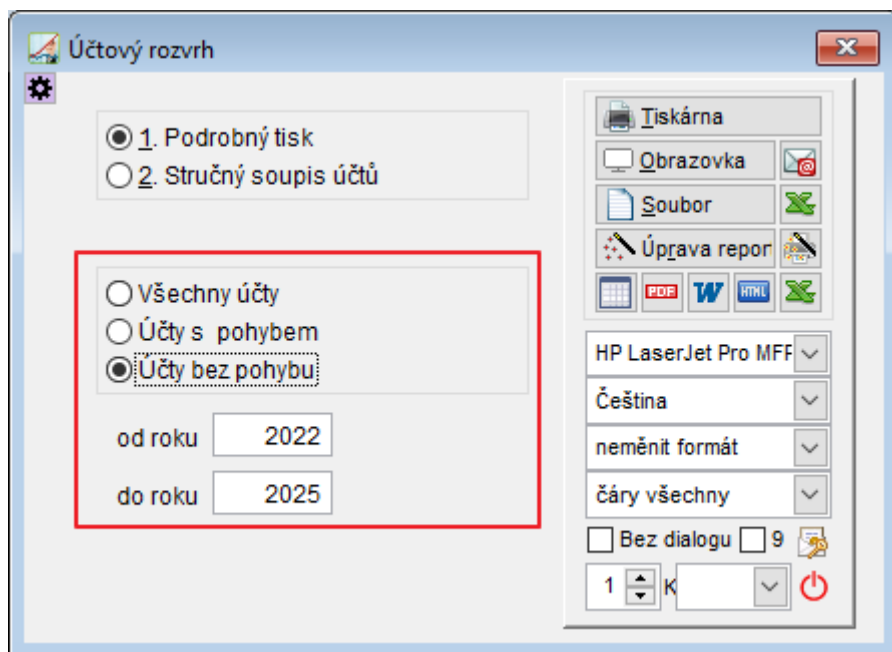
Účtový rozvrh

1. Podrobný tisk
2. Stručný soupis účtů

Všechny účty
Účty s pohybem
Účty bez pohybu

od roku 2022
do roku 2025

Tiskárna
Obrazovka
Soubor
Úprava repor

PDF
W
HTML

HP LaserJet Pro MFF
Čeština
neměnit formát
čáry všechny

Bez dialogu
9

1
K